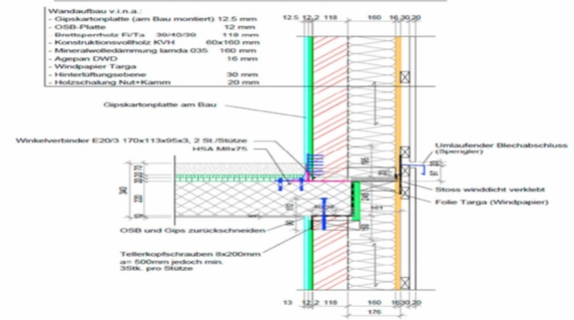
Wandaufbau v.i.n.a.:
- Gipskartonplatte (am Bau montiert) 12.5 mm
- OSB-Platte 12 mm
- Brettsperrholz Fi/Ta 30/40/30 118 mm
- Konstruktionsvollholz KVH 60x160 mm
- Mineralwolledämmung lamda 035 160 mm
- Agepan DWD 16 mm
- Windpapier Targa
- Hinterlüftungsebene 30 mm
- Holzschalung Nut+Kamm 20 mm

12.5 12.2 118 160 16 30 20

Gipskartonplatte am Bau

Winkelverbinder E20/3 170x113x95x3, 2 St./Stütze
HSA M8x75

Umlaufender Blechabschluss (Spengler)

Stoss winddicht verklebt

Folie Targa (Windpapier)

OSB und Gips zurückschneiden

Tellerkopfschrauben 8x200mm
a= 500mm jedoch min.
3Stk. pro Stütze

13 12.2 118 160 16 30 20
176